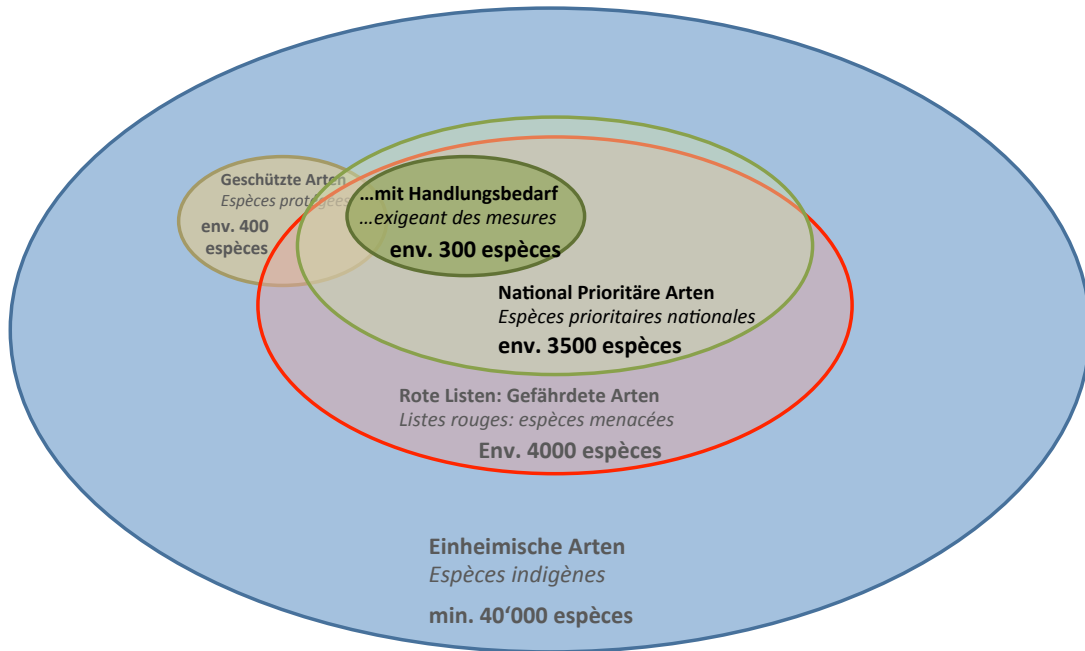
Geschützte Arten
Espèces protégées
env. 400 espèces

…mit Handlungsbedarf
…exigeant des mesures
env. 300 espèces

National Prioritäre Arten
Espèces prioritaires nationales
env. 3500 espèces

Rote Listen: Gefährdete Arten
Listes rouges: espèces menacées
Env. 4000 espèces

Einheimische Arten
Espèces indigènes
min. 40‘000 espèces